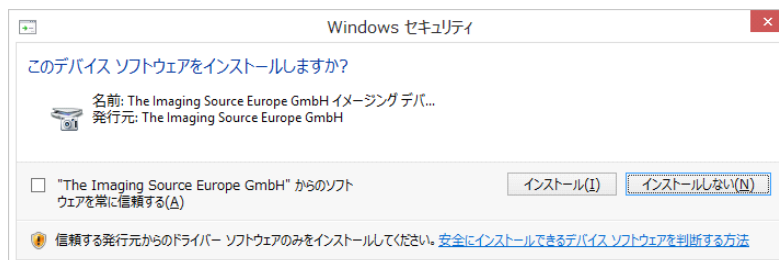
Windows セキュリティ

このデバイス ソフトウェアをインストールしますか?

名前: The Imaging Source Europe GmbH イメージング デバ...
発行元: The Imaging Source Europe GmbH

"The Imaging Source Europe GmbH" からのソフトウェアを常に信頼する(A)

インストール(I)

インストールしない(N)

信頼する発行元からのドライバー ソフトウェアのみをインストールしてください。安全にインストールできるデバイス ソフトウェアを判断する方法